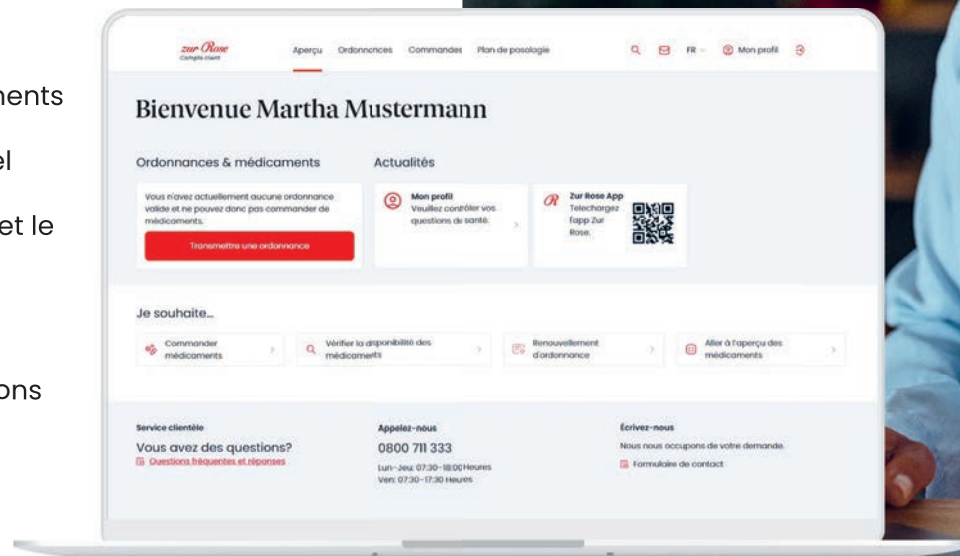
ments

el

et le

ons

zur Rose
Compte client

Aperçu Ordonnances Commandes Plan de posologie

FR Mon profil

Bienvenue Martha Mustermann

Ordonnances & médicaments

Vous n'avez actuellement aucune ordonnance valide et ne pouvez donc pas commander de médicaments.

Transmettre une ordonnance

Actualités

Mon profil
Veuillez contrôler vos questions de santé.

Zur Rose App
Telechargez l'app Zur Rose.

Je souhaite...

Commander médicaments

Vérifier la disponibilité des médicaments

Renouvellement d'ordonnance

Aller à l'aperçu des médicaments

Service clientèle
Vous avez des questions?
Questions fréquentes et réponses

Appelez-nous
0800 711 333
Lun-Jeu: 07:30-18:00 Heures
Ven: 07:30-17:30 Heures

Écrivez-nous
Nous nous occupons de votre demande.
Formulaire de contact